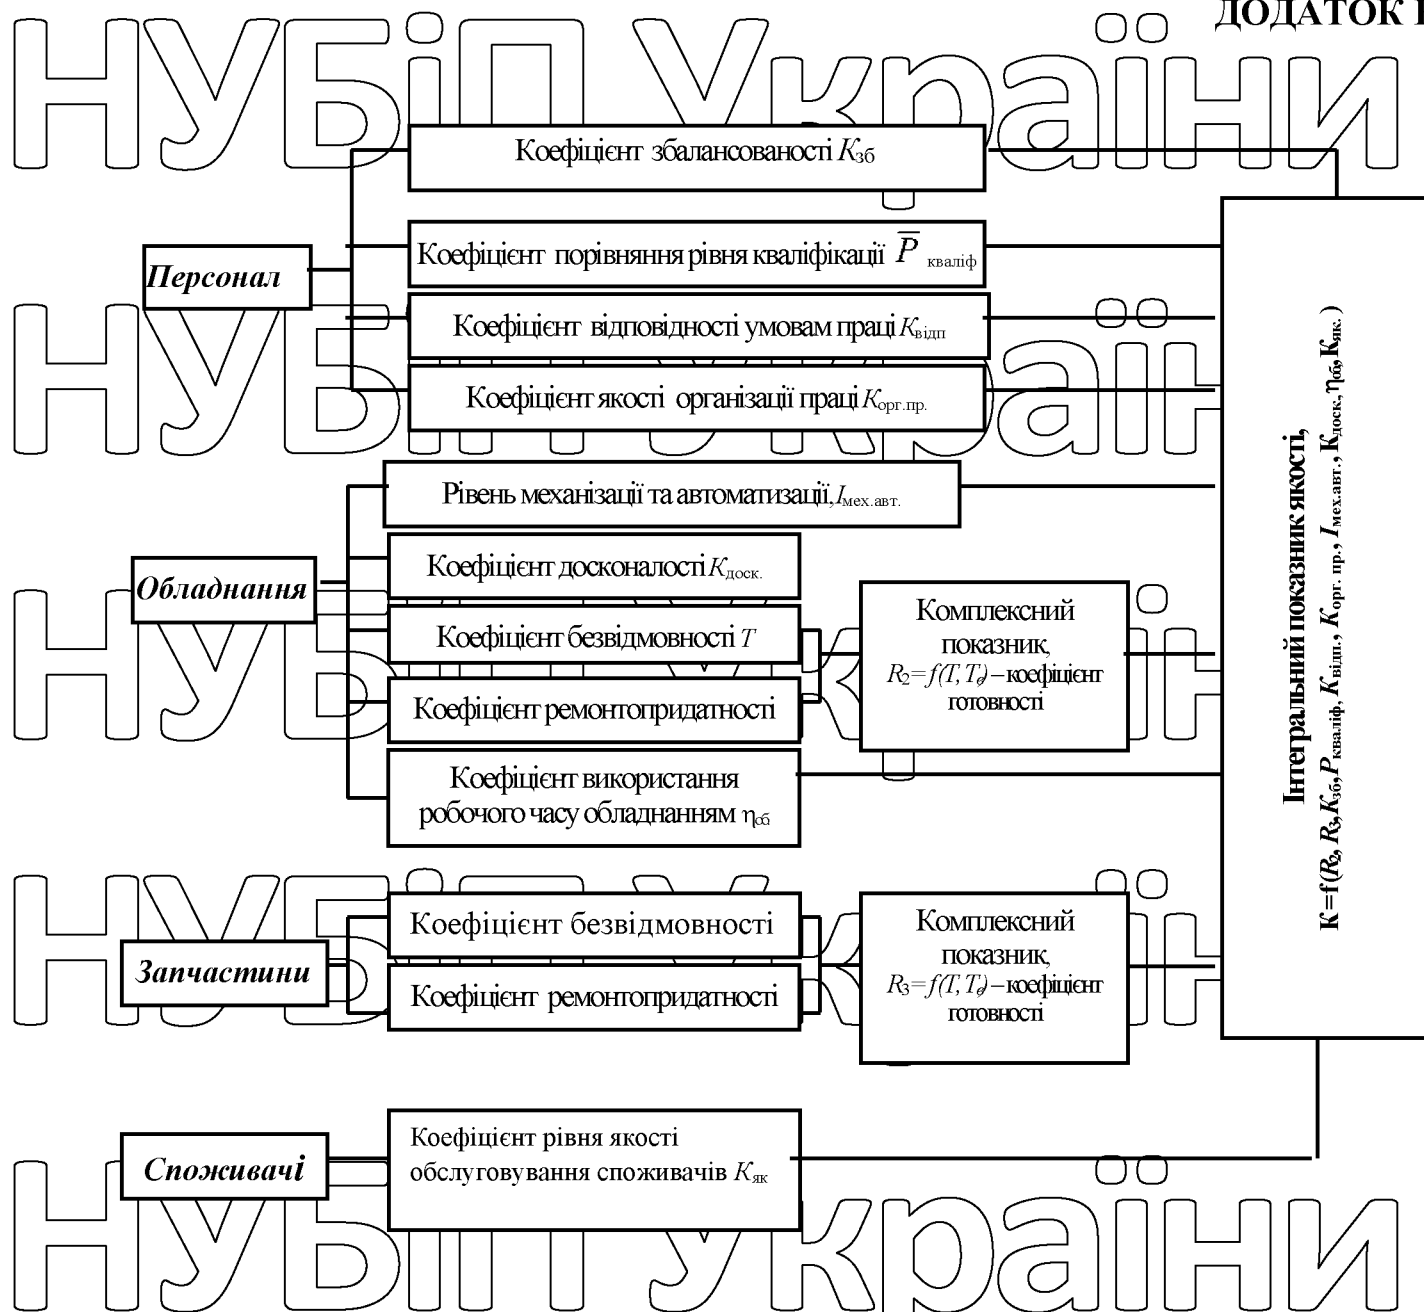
ДОДАТОК Б

НУБіП України

Персонал

Коефіцієнт збалансованості $K_{зб}$

Коефіцієнт порівняння рівня кваліфікації $\overline{P}_{кваліф}$

Коефіцієнт відповідності умовам праці $K_{відп}$

Коефіцієнт якості організації праці $K_{орг.пр.}$

Обладнання

Рівень механізації та автоматизації $I_{мех.авт.}$

Коефіцієнт досконалості $K_{доск.}$

Коефіцієнт безвідмовності $T$

Коефіцієнт ремонтопридатності

Коефіцієнт використання робочого часу обладнанням $\eta_{об}$

Комплексний показник, $R_2=f(T, T_e)$ – коефіцієнт готовності

Запчастини

Коефіцієнт безвідмовності

Коефіцієнт ремонтопридатності

Комплексний показник, $R_3=f(T, T_e)$ – коефіцієнт готовності

Споживачі

Коефіцієнт рівня якості обслуговування споживачів $K_{як}$

Інтегральний показник якості,
$K=f(R_2, R_3, K_{зб}, P_{кваліф}, K_{відп.}, K_{орг.пр.}, I_{мех.авт.}, K_{доск.}, \eta_{об}, K_{як.})$

НУБіП України

НУБіП України

НУБіП України

НУБіП України